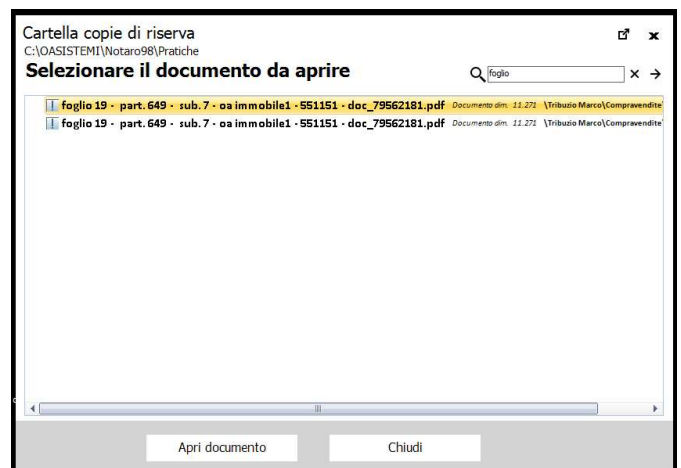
Cartella copie di riserva
C:\OASISTEMI\Notaro98\Pratiche
Selezionare il documento da aprire

foglio

foglio 19 - part. 649 - sub. 7 - oa immobile1 - 551151 - doc_79562181.pdf Documento dim. 11.271 \Tribuzio Marco\Compravendite
foglio 19 - part. 649 - sub. 7 - oa immobile1 - 551151 - doc_79562181.pdf Documento dim. 11.271 \Tribuzio Marco\Compravendite

Apri documento
Chiudi